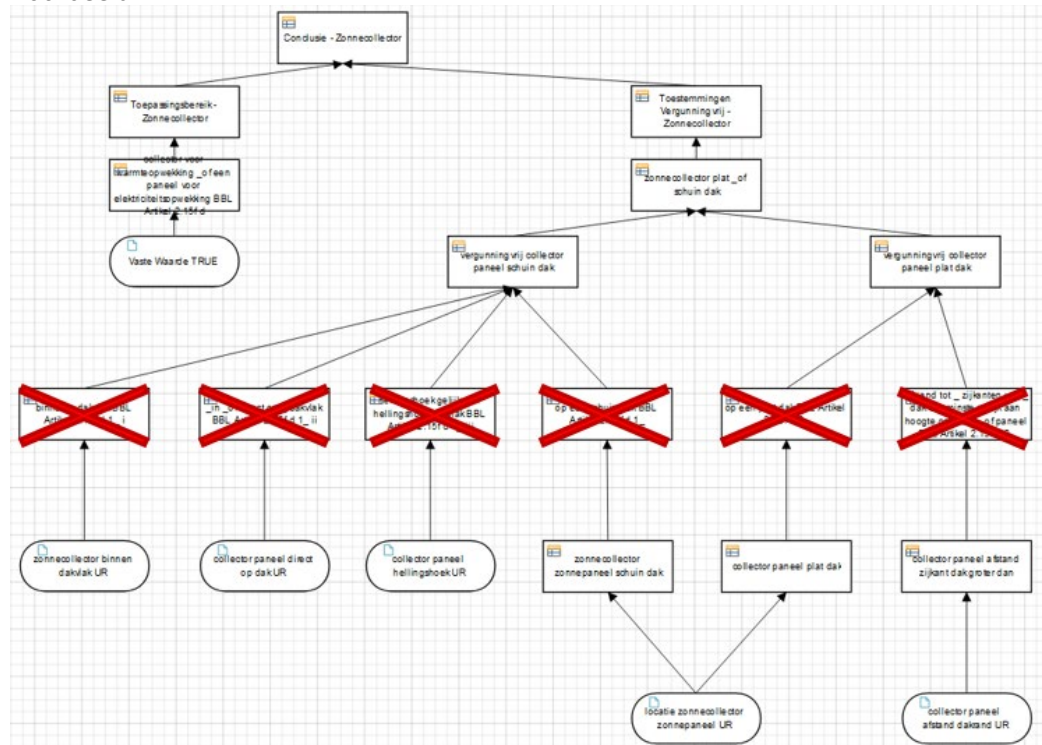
Conclusie - Zonnecollector

Toepassingsbereik-Zonnecollector

Toestemmingen Vergunningvrij - Zonnecollector

collector voor warmteopwekking _of een paneel voor elektriciteitsopwekking BBL Artikel 2.15f d

zonnecollector plat _of schuin dak

Vaste Waarde TRUE

vergunningvrij collector paneel schuin dak

vergunningvrij collector paneel plat dak

binnen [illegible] dak BBL Arti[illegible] i

_in_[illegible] dakvlak BBL A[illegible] ii

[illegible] hoek gelijk hellingshoek dak BBL Artikel 2.15f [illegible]

op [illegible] BBL A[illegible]

op een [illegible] dak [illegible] Artikel

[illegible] and tot _ zijkanten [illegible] dak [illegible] hoogte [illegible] of paneel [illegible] Artikel 2.1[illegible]

zonnecollector binnen dakvlak UR

collector paneel direct op dak UR

collector paneel hellingshoek UR

zonnecollector zonnepaneel schuin dak

collector paneel plat dak

collector paneel afstand zijkant dak groter dan

locatie zonnecollector zonnepaneel UR

collector paneel afstand dakrand UR